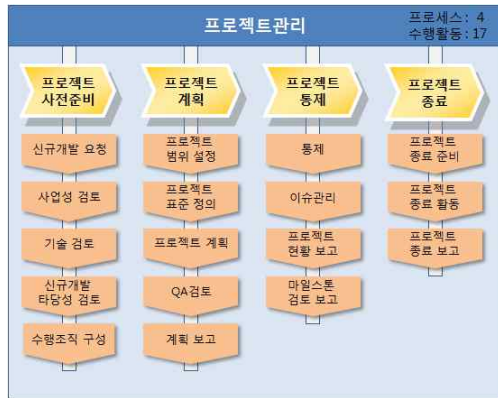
프로젝트관리

프로세스 : 4
수행활동 : 17

프로젝트 사전준비

신규개발 요청

사업성 검토

기술 검토

신규개발 타당성 검토

수행조직 구성

프로젝트 계획

프로젝트 범위 설정

프로젝트 표준 정의

프로젝트 계획

QA검토

계획 보고

프로젝트 통제

통제

이슈관리

프로젝트 현황 보고

마일스톤 검토 보고

프로젝트 종료

프로젝트 종료 준비

프로젝트 종료 활동

프로젝트 종료 보고